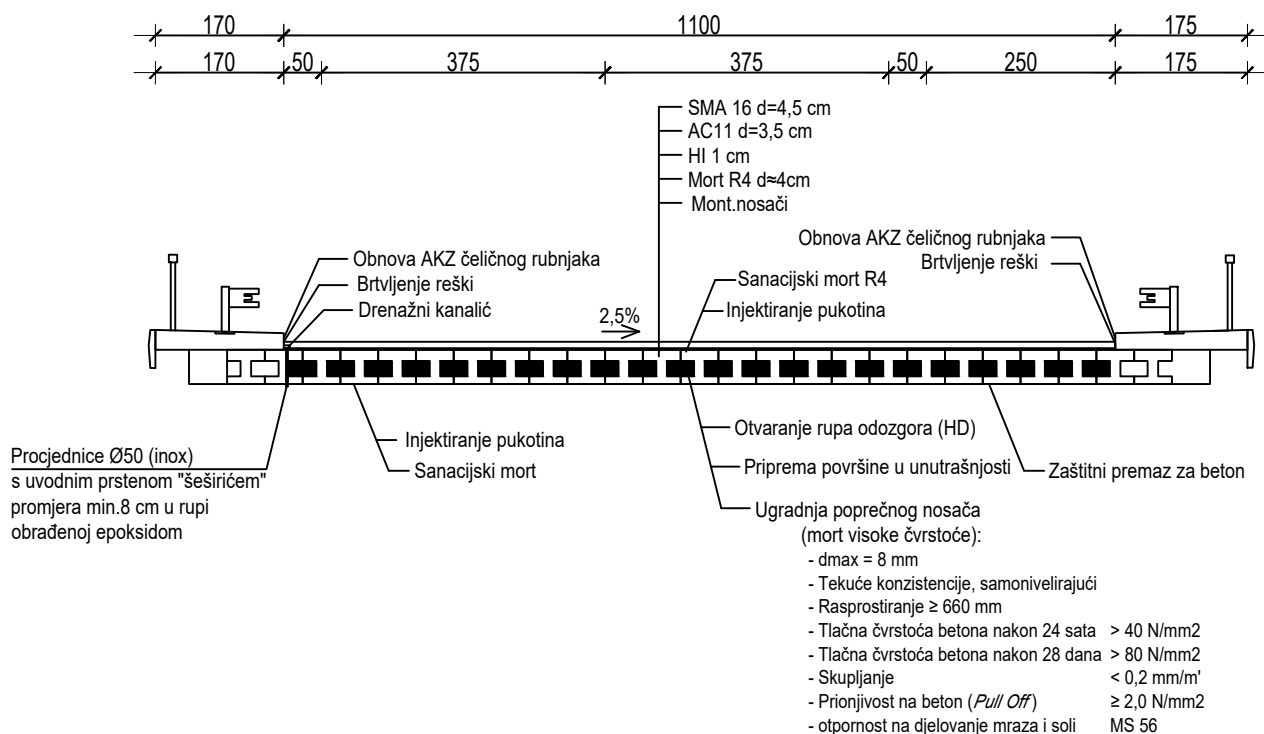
170 1100 175
170 50 375 375 50 250 175

SMA 16 d=4,5 cm
AC11 d=3,5 cm
HI 1 cm
Mort R4 d≈4cm
Mont.nosači

Obnova AKZ čeličnog rubnjaka
Brtvljenje reški
Drenažni kanalić

Obnova AKZ čeličnog rubnjaka
Brtvljenje reški

Sanacijski mort R4
Injektiranje pukotina

2,5%

Procjednice Ø50 (inox)
s uvodnim prstenom "šeširićem"
promjera min.8 cm u rupi
obrađenoj epoksidom

Injektiranje pukotina
Sanacijski mort

Otvaranje rupa odozgora (HD)
Priprema površine u unutrašnjosti
Zaštitni premaz za beton

Ugradnja poprečnog nosača
(mort visoke čvrstoće):
- dmax = 8 mm
- Tekuće konzistencije, samonivelirajući
- Rasprostiranje ≥ 660 mm
- Tlačna čvrstoća betona nakon 24 sata > 40 N/mm2
- Tlačna čvrstoća betona nakon 28 dana > 80 N/mm2
- Skupljanje < 0,2 mm/m'
- Prionjivost na beton (Pull Off) ≥ 2,0 N/mm2
- otpornost na djelovanje mraza i soli MS 56